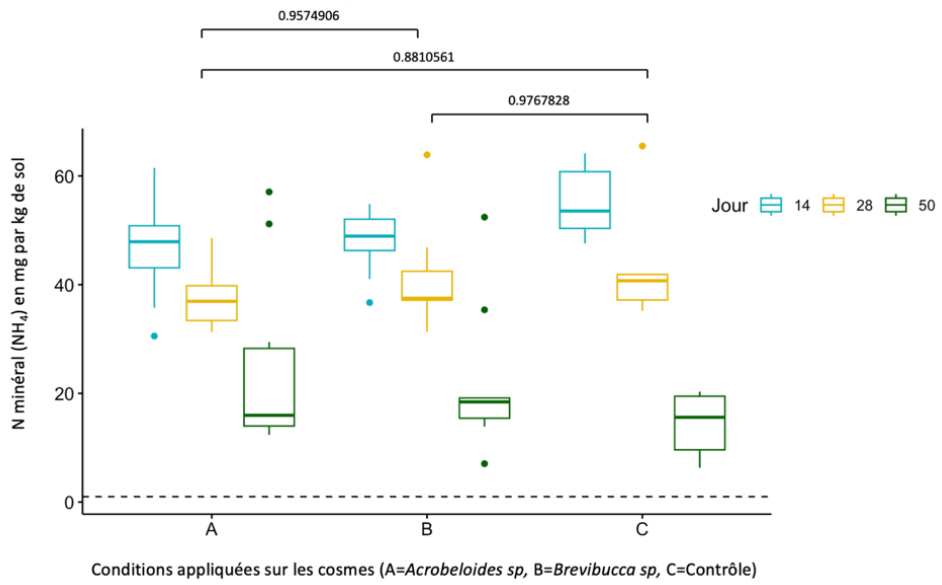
0.9574906

0.8810561

0.9767828

N minéral ($NH_4$) en mg par kg de sol

60

40

20

0

A

B

C

Jour 14 28 50

Conditions appliquées sur les cosmes (A=*Acrobeloides sp*, B=*Brevibucca sp*, C=Contrôle)